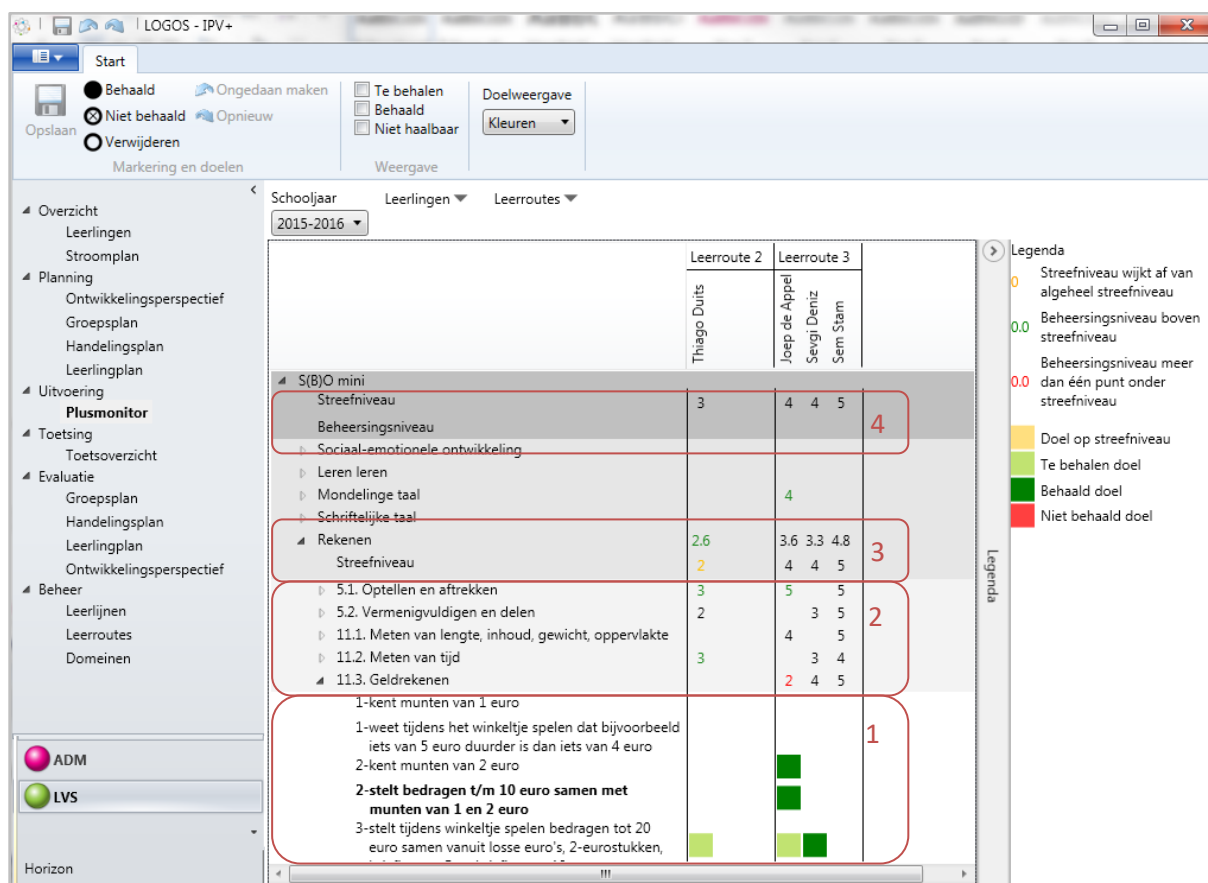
LOGOS - IPV+

Start

Opslaan
Behaald
Niet behaald
Verwijderen
Ongedaan maken
Opnieuw
Markering en doelen
Te behalen
Behaald
Niet haalbaar
Weergave
Doelweergave
Kleuren

Overzicht
Leerlingen
Stroomplan
Planning
Ontwikkelingsperspectief
Groepsplan
Handelingsplan
Leerlingplan
Uitvoering
Plusmonitor
Toetsing
Toetsoverzicht
Evaluatie
Groepsplan
Handelingsplan
Leerlingplan
Ontwikkelingsperspectief
Beheer
Leerlijnen
Leerroutes
Domeinen

ADM
LVS
Horizon

Schooljaar
2015-2016
Leerlingen
Leerroutes

| | Leerroute 2 | Leerroute 3 | | | |
|---|---|---|---|---|---|
| | Thiago Duits | Joep de Appel | Sevgi Deniz | Sem Stam | |
| S(B)O mini | | | | | |
| Streefniveau | 3 | 4 | 4 | 5 | 4 |
| Beheersingsniveau | | | | | |
| Sociaal-emotionele ontwikkeling | | | | | |
| Leren leren | | | | | |
| Mondelinge taal | | 4 | | | |
| Schriftelijke taal | | | | | |
| Rekenen | 2.6 | 3.6 | 3.3 | 4.8 | 3 |
| Streefniveau | 2 | 4 | 4 | 5 | |
| 5.1. Optellen en aftrekken | 3 | 5 | | 5 | 2 |
| 5.2. Vermenigvuldigen en delen | 2 | | 3 | 5 | |
| 11.1. Meten van lengte, inhoud, gewicht, oppervlakte | | 4 | | 5 | |
| 11.2. Meten van tijd | 3 | | 3 | 4 | |
| 11.3. Geldrekenen | | 2 | 4 | 5 | |
| 1-kent munten van 1 euro | | | | | 1 |
| 1-weet tijdens het winkeltje spelen dat bijvoorbeeld iets van 5 euro duurder is dan iets van 4 euro | | | | | |
| 2-kent munten van 2 euro | | | | | |
| **2-stelt bedragen t/m 10 euro samen met munten van 1 en 2 euro** | | | | | |
| 3-stelt tijdens winkeltje spelen bedragen tot 20 euro samen vanuit losse euro's, 2-eurostukken, | | | | | |

Legenda
Legenda
0 Streefniveau wijkt af van algeheel streefniveau
0.0 Beheersingsniveau boven streefniveau
0.0 Beheersingsniveau meer dan één punt onder streefniveau
Doel op streefniveau
Te behalen doel
Behaald doel
Niet behaald doel